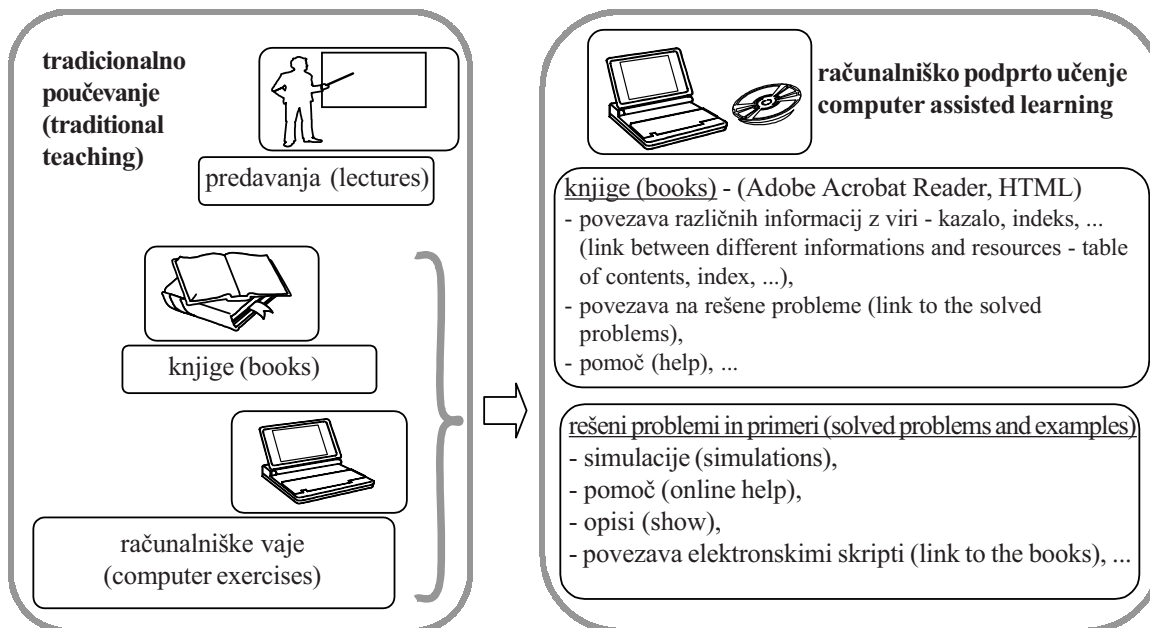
tradicionalno poučevanje (traditional teaching)

predavanja (lectures)

knjige (books)

računalniške vaje (computer exercises)

računalniško podprto učenje
computer assisted learning

knjige (books) - (Adobe Acrobat Reader, HTML)
- povezava različnih informacij z viri - kazalo, indeks, ... (link between different informations and resources - table of contents, index, ...),
- povezava na rešene probleme (link to the solved problems),
- pomoč (help), ...

rešeni problemi in primeri (solved problems and examples)
- simulacije (simulations),
- pomoč (online help),
- opisi (show),
- povezava elektronskimi skripti (link to the books), ...